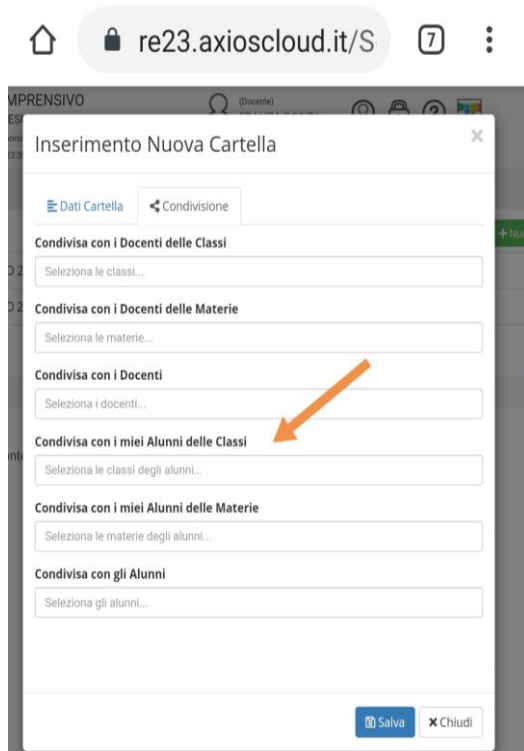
re23.axioscloud.it/S 7

MPRENSIVO
(Docente)

Inserimento Nuova Cartella ×

Dati Cartella Condivisione

Condivisa con i Docenti delle Classi
Seleziona le classi...

Condivisa con i Docenti delle Materie
Seleziona le materie...

Condivisa con i Docenti
Seleziona i docenti...

Condivisa con i miei Alunni delle Classi
Seleziona le classi degli alunni...

Condivisa con i miei Alunni delle Materie
Seleziona le materie degli alunni...

Condivisa con gli Alunni
Seleziona gli alunni...

Salva ×Chiudi